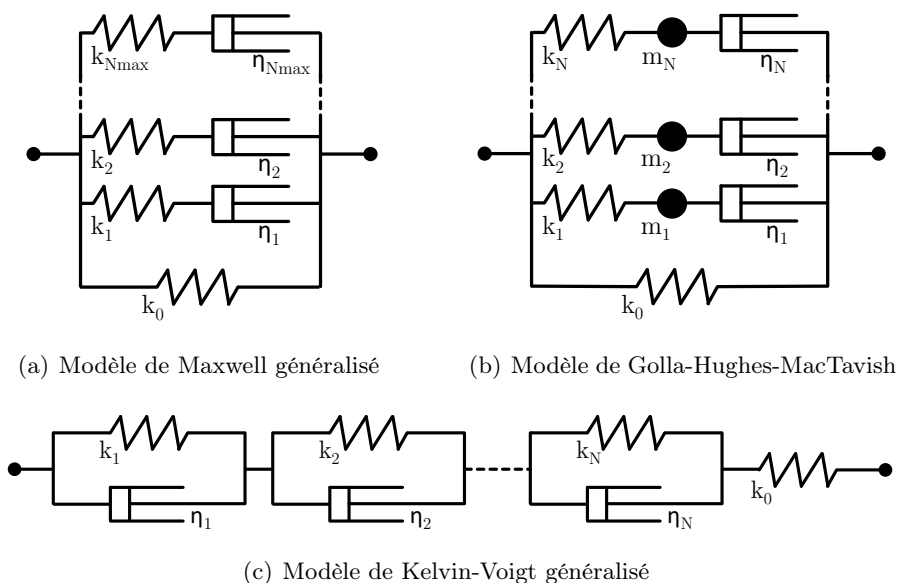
$k_{Nmax}$ $\eta_{Nmax}$
$k_2$ $\eta_2$
$k_1$ $\eta_1$
$k_0$

(a) Modèle de Maxwell généralisé

$k_N$ $m_N$ $\eta_N$
$k_2$ $m_2$ $\eta_2$
$k_1$ $m_1$ $\eta_1$
$k_0$

(b) Modèle de Golla-Hughes-MacTavish

$k_1$ $\eta_1$ $k_2$ $\eta_2$ $k_N$ $\eta_N$ $k_0$

(c) Modèle de Kelvin-Voigt généralisé